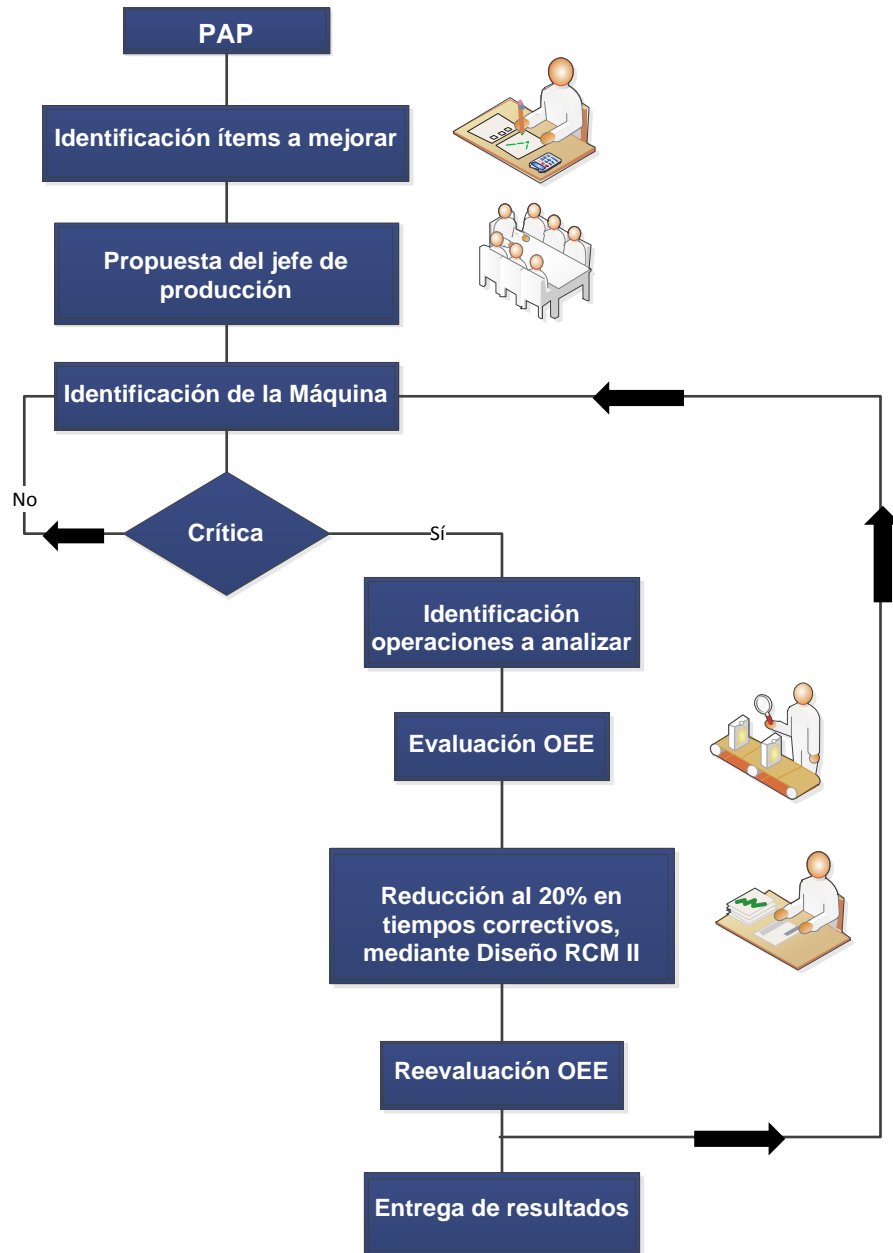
PAP

Identificación ítems a mejorar

Propuesta del jefe de producción

Identificación de la Máquina

No

Crítica

Sí

Identificación operaciones a analizar

Evaluación OEE

Reducción al 20% en tiempos correctivos, mediante Diseño RCM II

Reevaluación OEE

Entrega de resultados